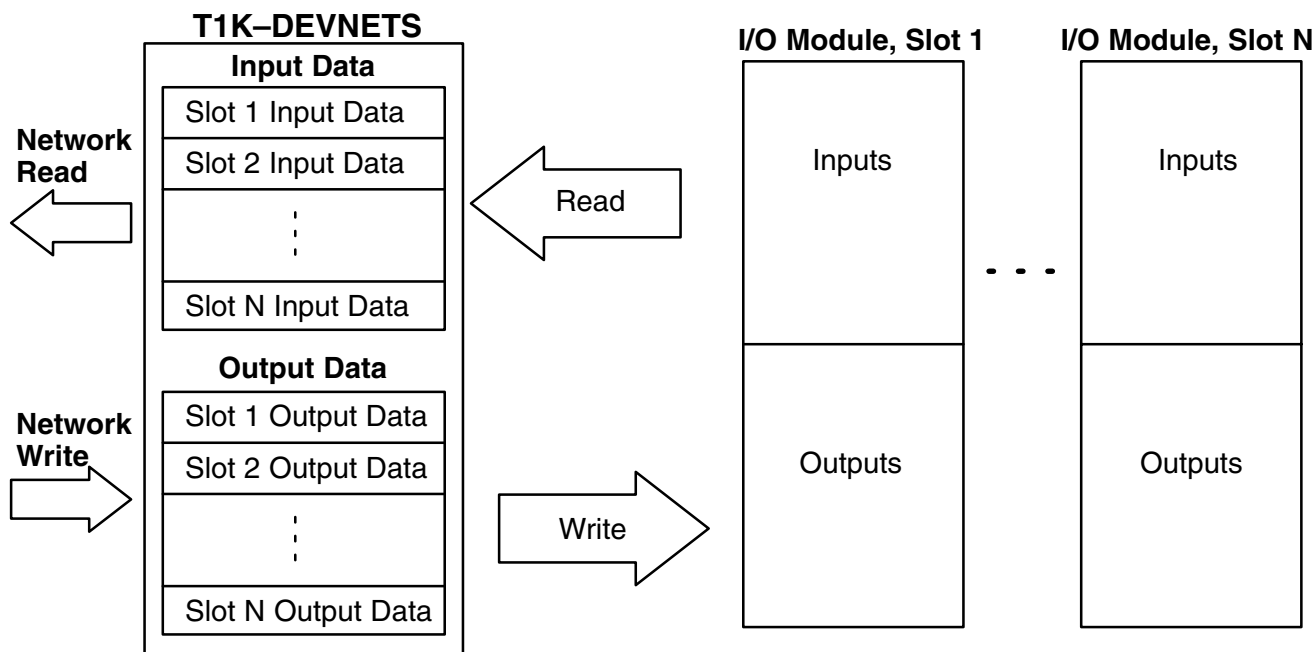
T1K–DEVNETS

Input Data

Slot 1 Input Data

Slot 2 Input Data

Slot N Input Data

Output Data

Slot 1 Output Data

Slot 2 Output Data

Slot N Output Data

Network Read

Network Write

Read

Write

I/O Module, Slot 1

Inputs

Outputs

I/O Module, Slot N

Inputs

Outputs